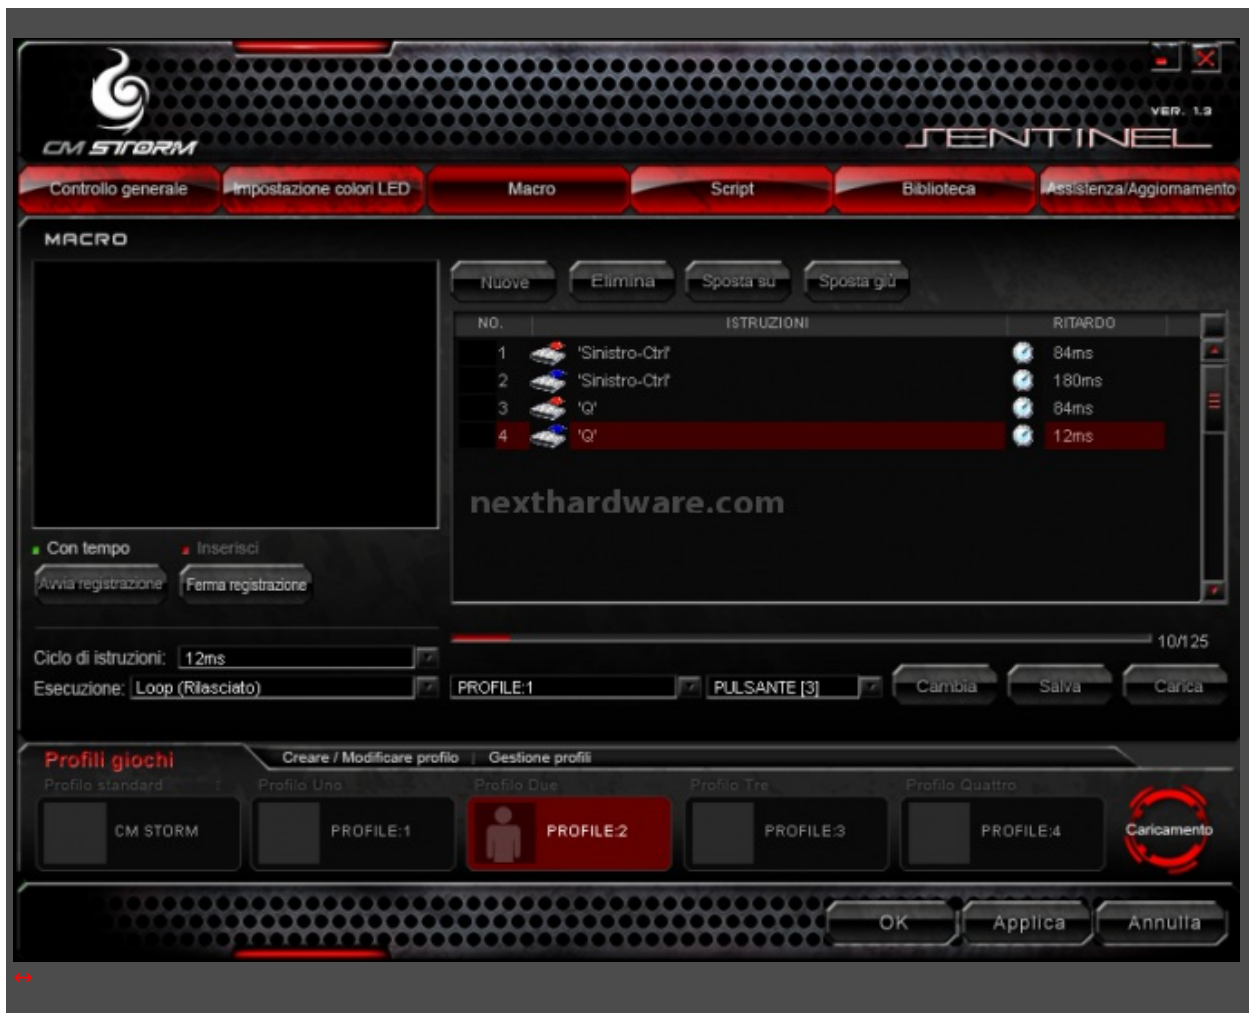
CM STORM

VER. 1.3

SENTINEL

Controllo generale | Impostazione colori LED | Macro | Script | Biblioteca | Assistenza/Aggiornamento

MACRO

Nuovo | Elimina | Sposta su | Sposta giù

| NO. | ISTRUZIONI | RITARDO |
|---|---|---|
| 1 | 'Sinistro-Ctrl' | 84ms |
| 2 | 'Sinistro-Ctrl' | 180ms |
| 3 | 'Q' | 84ms |
| 4 | 'Q' | 12ms |

nexthardware.com

Con tempo
Inserisci

Avvia registrazione | Ferma registrazione

10/125

Ciclo di istruzioni: 12ms

Esecuzione: Loop (Rilasciato)

PROFILE:1 | PULSANTE [3] | Cambia | Salva | Carica

Profili giochi

Creare / Modificare profilo | Gestione profili

Profilo standard
CM STORM

Profilo Uno
PROFILE:1

Profilo Due
PROFILE:2

Profilo Tre
PROFILE:3

Profilo Quattro
PROFILE:4

Caricamento

OK | Applica | Annulla